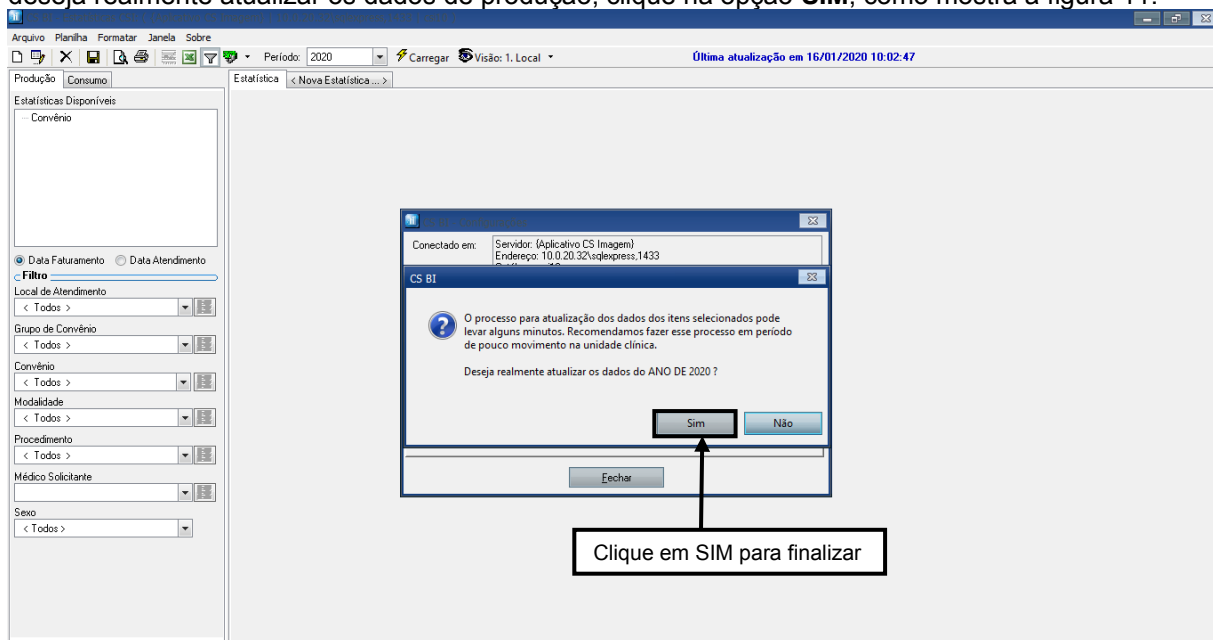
deseja realmente atualizar os dados de produção, clique na opção **SIM**, como mostra a figura 11.

Arquivo Planilha Formatar Janela Sobre

Período: 2020 Carregar Visão: 1. Local

Última atualização em 16/01/2020 10:02:47

Produção Consumo

Estatística < Nova Estatística ... >

Estatísticas Disponíveis

Convênio

Data Faturamento Data Atendimento

Filtro

Local de Atendimento

< Todos >

Grupo de Convênio

< Todos >

Convênio

< Todos >

Modalidade

< Todos >

Procedimento

< Todos >

Médico Solicitante

Sexo

< Todos >

Conectado em: Servidor: (Aplicativo CS Imagem) Endereço: 10.0.20.32\sqlexpress,1433

CS BI

O processo para atualização dos dados dos itens selecionados pode levar alguns minutos. Recomendamos fazer esse processo em período de pouco movimento na unidade clínica.

Deseja realmente atualizar os dados do ANO DE 2020 ?

Sim Não

Fechar

Clique em SIM para finalizar